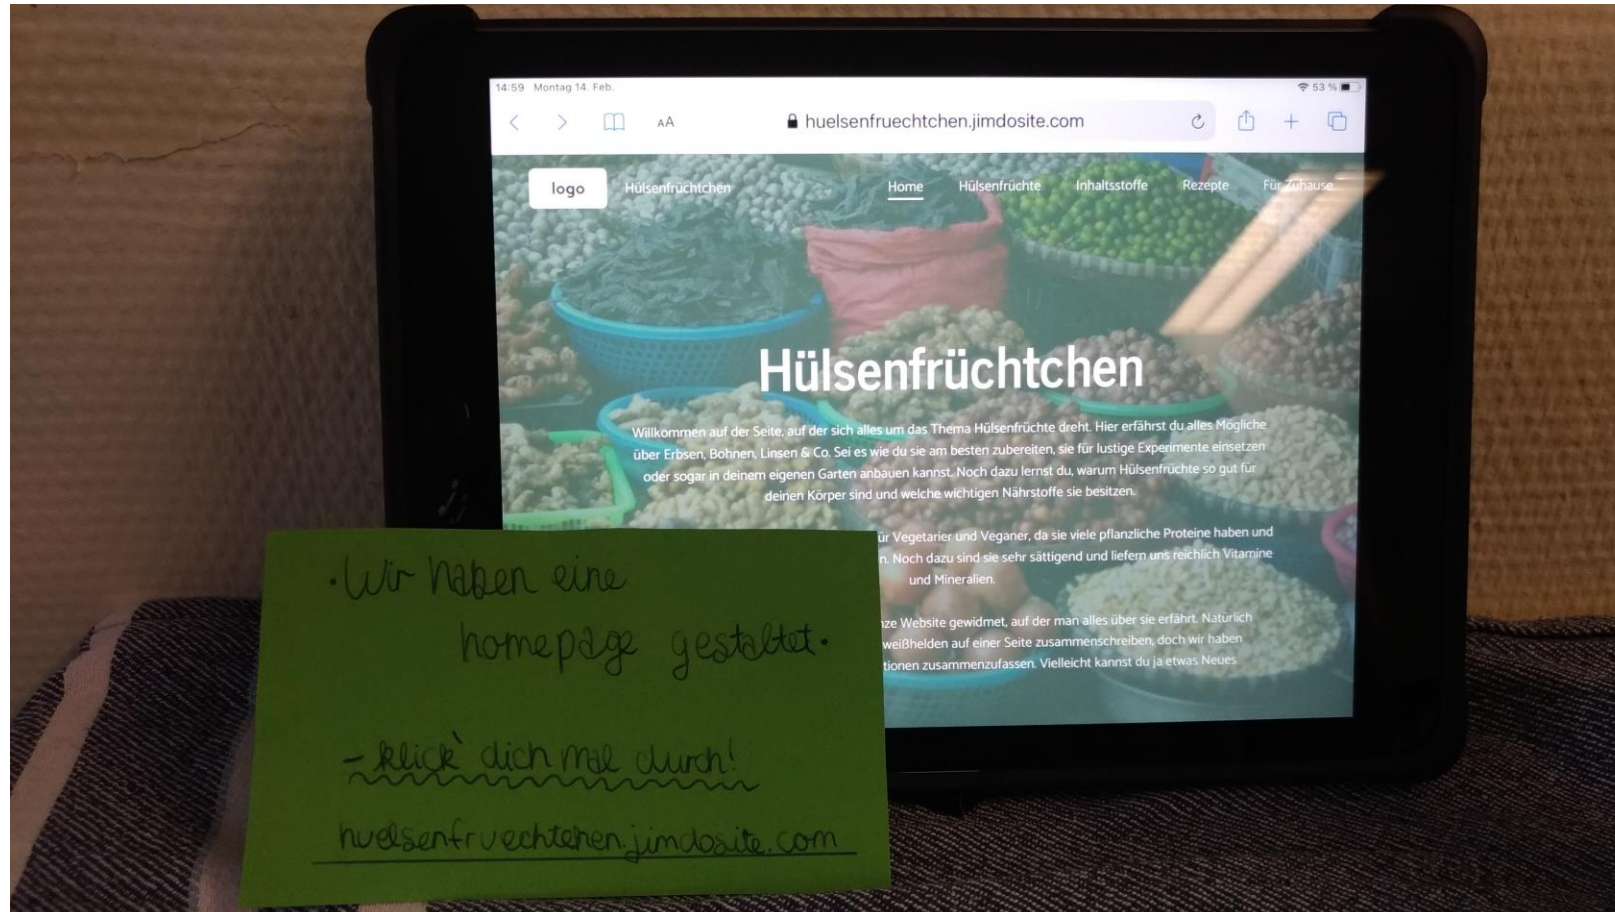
14:59 Montag 14. Feb.

53 %

AA

huelsenfruechtchen.jimdosite.com

logo

Hülsenfrüchtchen

Home

Hülsenfrüchte

Inhaltsstoffe

Rezepte

Für Zuhause

Hülsenfrüchtchen

Willkommen auf der Seite, auf der sich alles um das Thema Hülsenfrüchte dreht. Hier erfährst du alles Mögliche über Erbsen, Bohnen, Linsen & Co. Sei es wie du sie am besten zubereiten, sie für lustige Experimente einsetzen oder sogar in deinem eigenen Garten anbauen kannst. Noch dazu lernst du, warum Hülsenfrüchte so gut für deinen Körper sind und welche wichtigen Nährstoffe sie besitzen.

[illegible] für Vegetarier und Veganer, da sie viele pflanzliche Proteine haben und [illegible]n. Noch dazu sind sie sehr sättigend und liefern uns reichlich Vitamine und Mineralien.

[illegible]ze Website gewidmet, auf der man alles über sie erfährt. Natürlich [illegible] weißhelden auf einer Seite zusammenschreiben, doch wir haben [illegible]tionen zusammenzufassen. Vielleicht kannst du ja etwas Neues

·Wir haben eine homepage gestaltet.

- klick dich mal durch!

huelsenfruechtchen.jimdosite.com